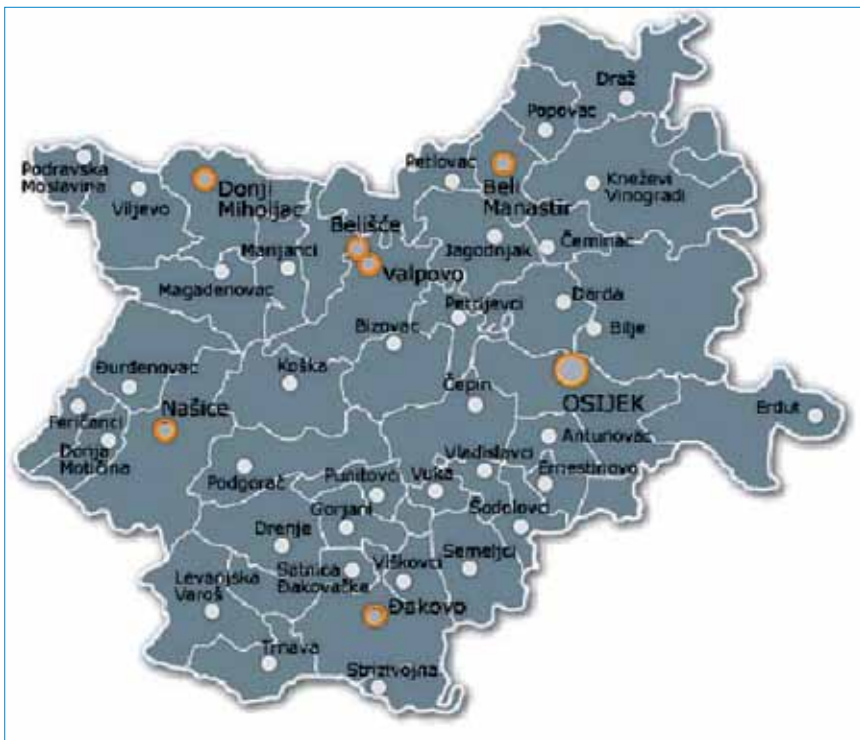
Draž
Popovac
Podravska Moslavina
Petlovac
Beli Manastir
Kneževi Vinogradi
Viljevo
Donji Miholjac
Belišće
Marijanci
Jagodnjak
Čeminac
Valpovo
Magadenovac
Petrijevci
Darda
Bilje
Bizovac
Đurđenovac
Koška
Čepin
OSIJEK
Erdut
Feričanci
Našice
Donja Motičina
Antunovac
Vladislavci
Ernestinovo
Podgorač
Punitovci
Vuka
Gorjani
Šodolovci
Drenje
Semeljci
Viškovci
Levanjska Varoš
Satnica Đakovačka
Đakovo
Trnava
Strizivojna